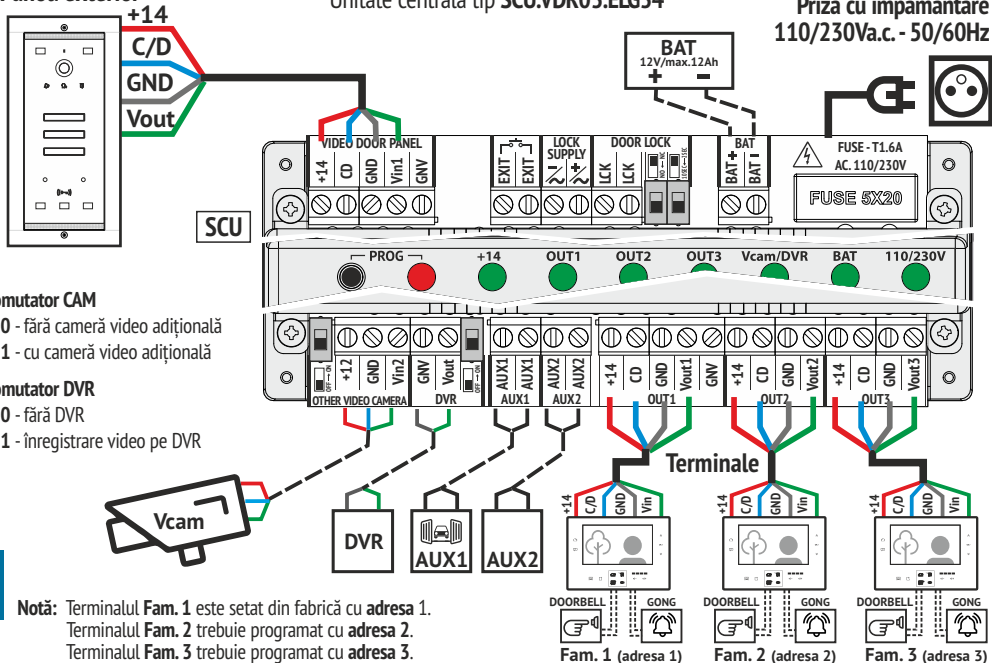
Panou exterior
+14
C/D
GND
Vout

Unitate centrală tip SCU.VDK03.LLG34

Priza cu împământare
110/230Va.c. - 50/60Hz

BAT
12V/max.12Ah
+ −

VIDEO DOOR PANEL
+14 CD GND Vin1 GNV

EXIT EXIT
LOCK SUPPLY
DOOR LOCK
LCK LCK
BAT
BAT+ BAT−
FUSE - T1.6A
AC. 110/230V
FUSE 5X20

SCU

PROG
+14 OUT1 OUT2 OUT3 Vcam/DVR BAT 110/230V

+12 GND Vin2
OTHER VIDEO CAMERA
GNV Vout
DVR
AUX1 AUX1
AUX1
AUX2 AUX2
AUX2
+14 CD GND Vout1 GNV
OUT1
+14 CD GND Vout2
OUT2
+14 CD GND Vout3
OUT3

Comutator CAM
0 - fără cameră video adițională
1 - cu cameră video adițională

Comutator DVR
0 - fără DVR
1 - înregistrare video pe DVR

Vcam
DVR
AUX1
AUX2

Terminale
+14 C/D GND Vin
+14 C/D GND Vin
+14 C/D GND Vin

DOORBELL GONG
DOORBELL GONG
DOORBELL GONG

Fam. 1 (adresa 1)
Fam. 2 (adresa 2)
Fam. 3 (adresa 3)

Notă: Terminalul Fam. 1 este setat din fabrică cu adresa 1.
Terminalul Fam. 2 trebuie programat cu adresa 2.
Terminalul Fam. 3 trebuie programat cu adresa 3.